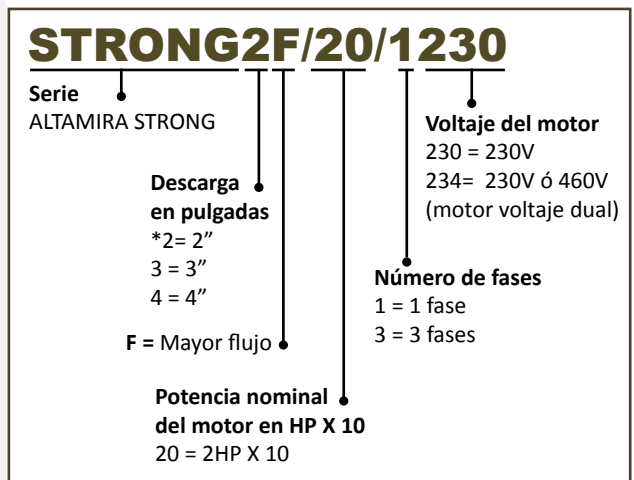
STRONG2F/20/1230

**Serie**
ALTAMIRA STRONG

**Voltaje del motor**
230 = 230V
234= 230V ó 460V
(motor voltaje dual)

**Descarga en pulgadas**
*2= 2”
3 = 3”
4 = 4”

**Número de fases**
1 = 1 fase
3 = 3 fases

**F =** Mayor flujo

**Potencia nominal del motor en HP X 10**
20 = 2HP X 10